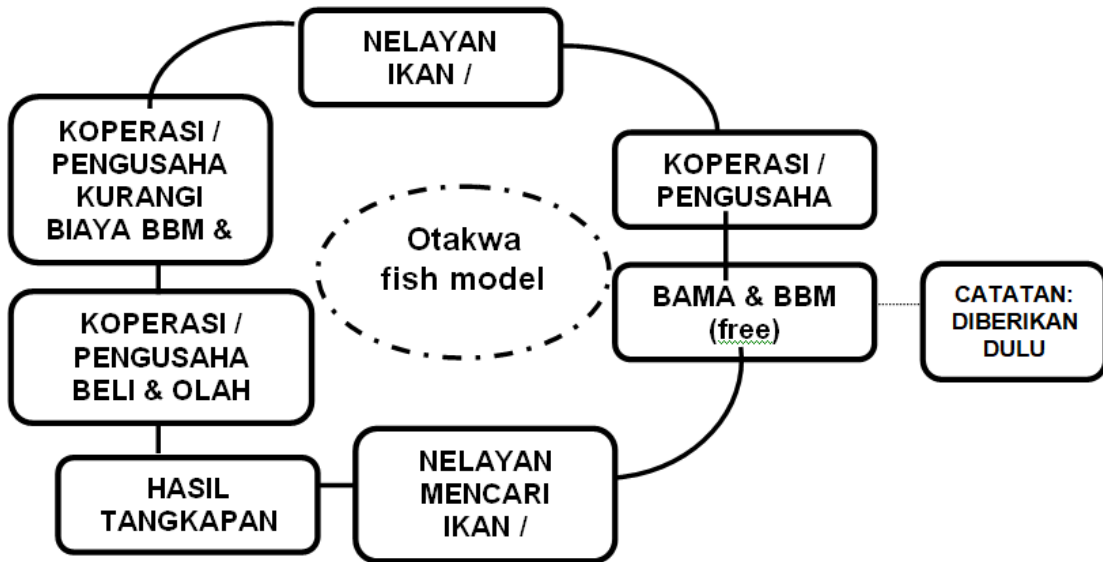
NELAYAN IKAN /

KOPERASI / PENGUSAHA

BAMA & BBM (free)

CATATAN: DIBERIKAN DULU

NELAYAN MENCARI IKAN /

HASIL TANGKAPAN

KOPERASI / PENGUSAHA BELI & OLAH

KOPERASI / PENGUSAHA KURANGI BIAYA BBM &

Otakwa fish model